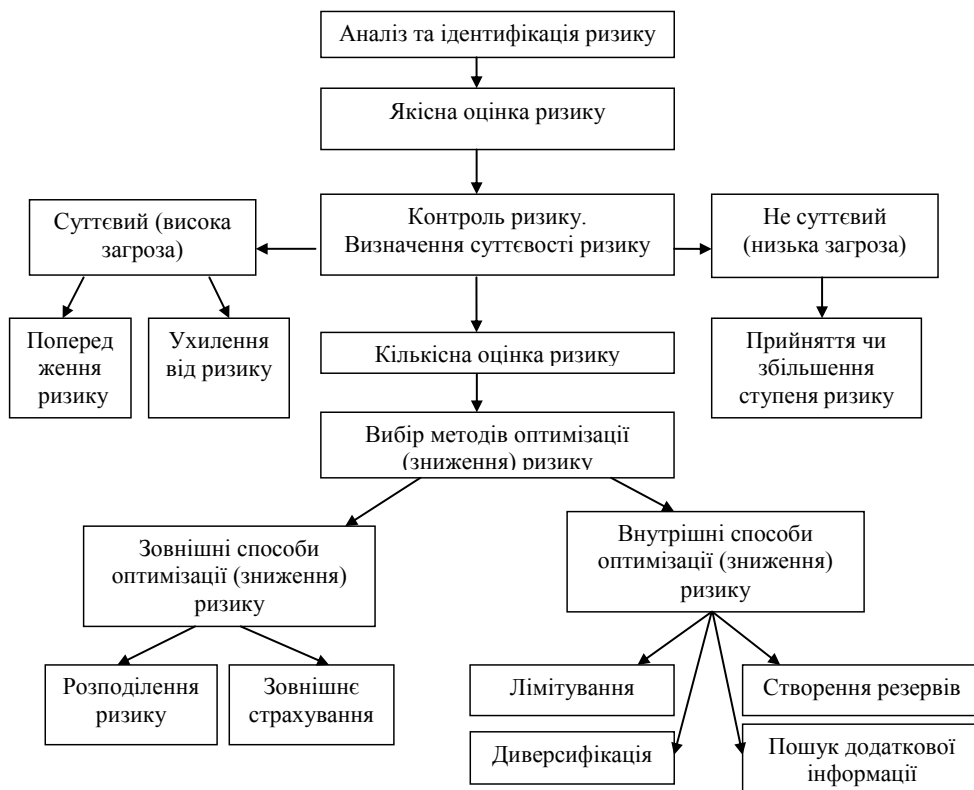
Аналіз та ідентифікація ризику

Якісна оцінка ризику

Контроль ризику. Визначення суттєвості ризику

Суттєвий (висока загроза)

Не суттєвий (низька загроза)

Попередження ризику

Ухилення від ризику

Кількісна оцінка ризику

Прийняття чи збільшення ступеня ризику

Вибір методів оптимізації (зниження) ризику

Зовнішні способи оптимізації (зниження) ризику

Внутрішні способи оптимізації (зниження) ризику

Розподілення ризику

Зовнішнє страхування

Лімітування

Створення резервів

Диверсифікація

Пошук додаткової інформації